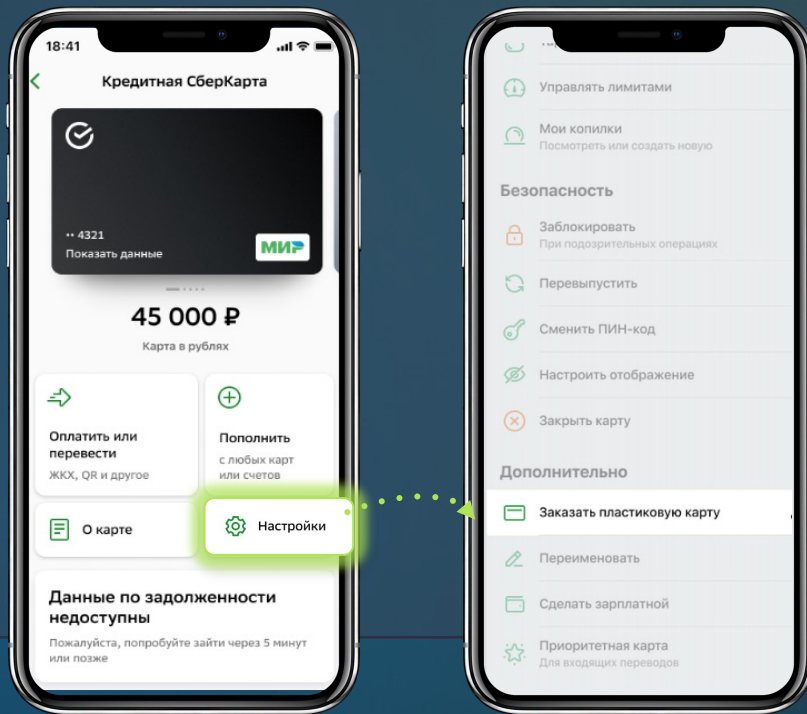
18:41

Кредитная СберКарта

•• 4321
Показать данные

МИР

45 000 ₽

Карта в рублях

Оплатить или перевести
ЖКХ, QR и другое

Пополнить
с любых карт или счетов

О карте

Настройки

Данные по задолженности недоступны

Пожалуйста, попробуйте зайти через 5 минут или позже

Управлять лимитами

Мои копилки
Посмотреть или создать новую

Безопасность

Заблокировать
При подозрительных операциях

Перевыпустить

Сменить ПИН-код

Настроить отображение

Закрыть карту

Дополнительно

Заказать пластиковую карту

Переименовать

Сделать зарплатной

Приоритетная карта
Для входящих переводов